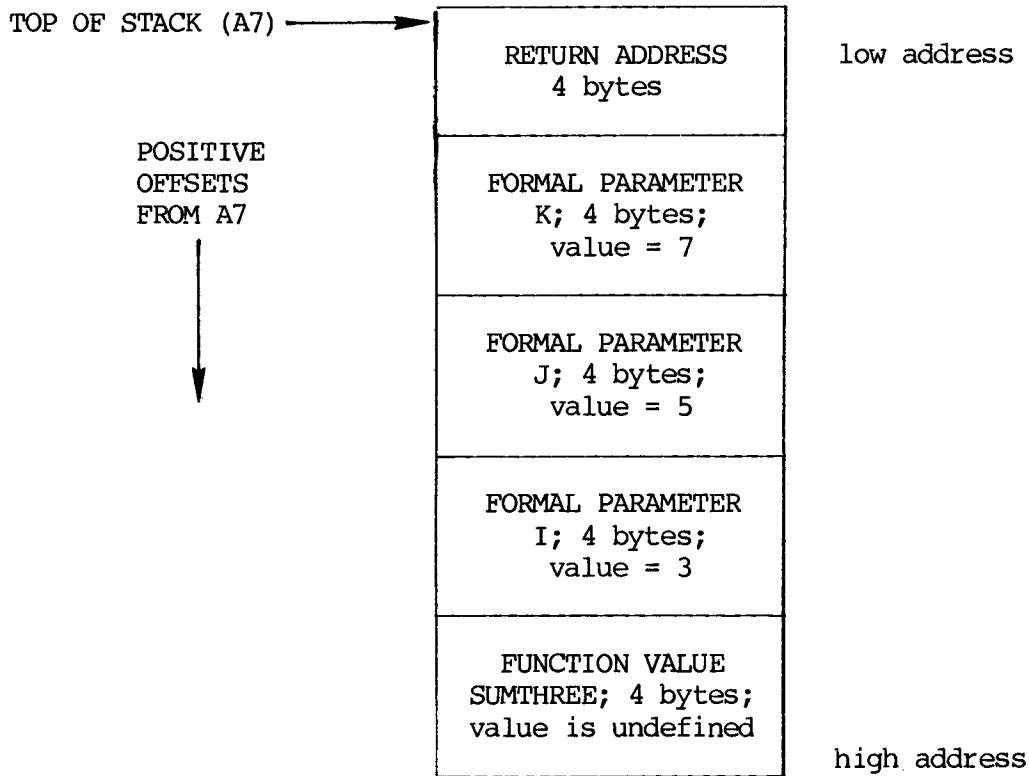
TOP OF STACK (A7)

RETURN ADDRESS
4 bytes

low address

POSITIVE OFFSETS FROM A7

FORMAL PARAMETER
K; 4 bytes;
value = 7

FORMAL PARAMETER
J; 4 bytes;
value = 5

FORMAL PARAMETER
I; 4 bytes;
value = 3

FUNCTION VALUE
SUMTHREE; 4 bytes;
value is undefined

high address